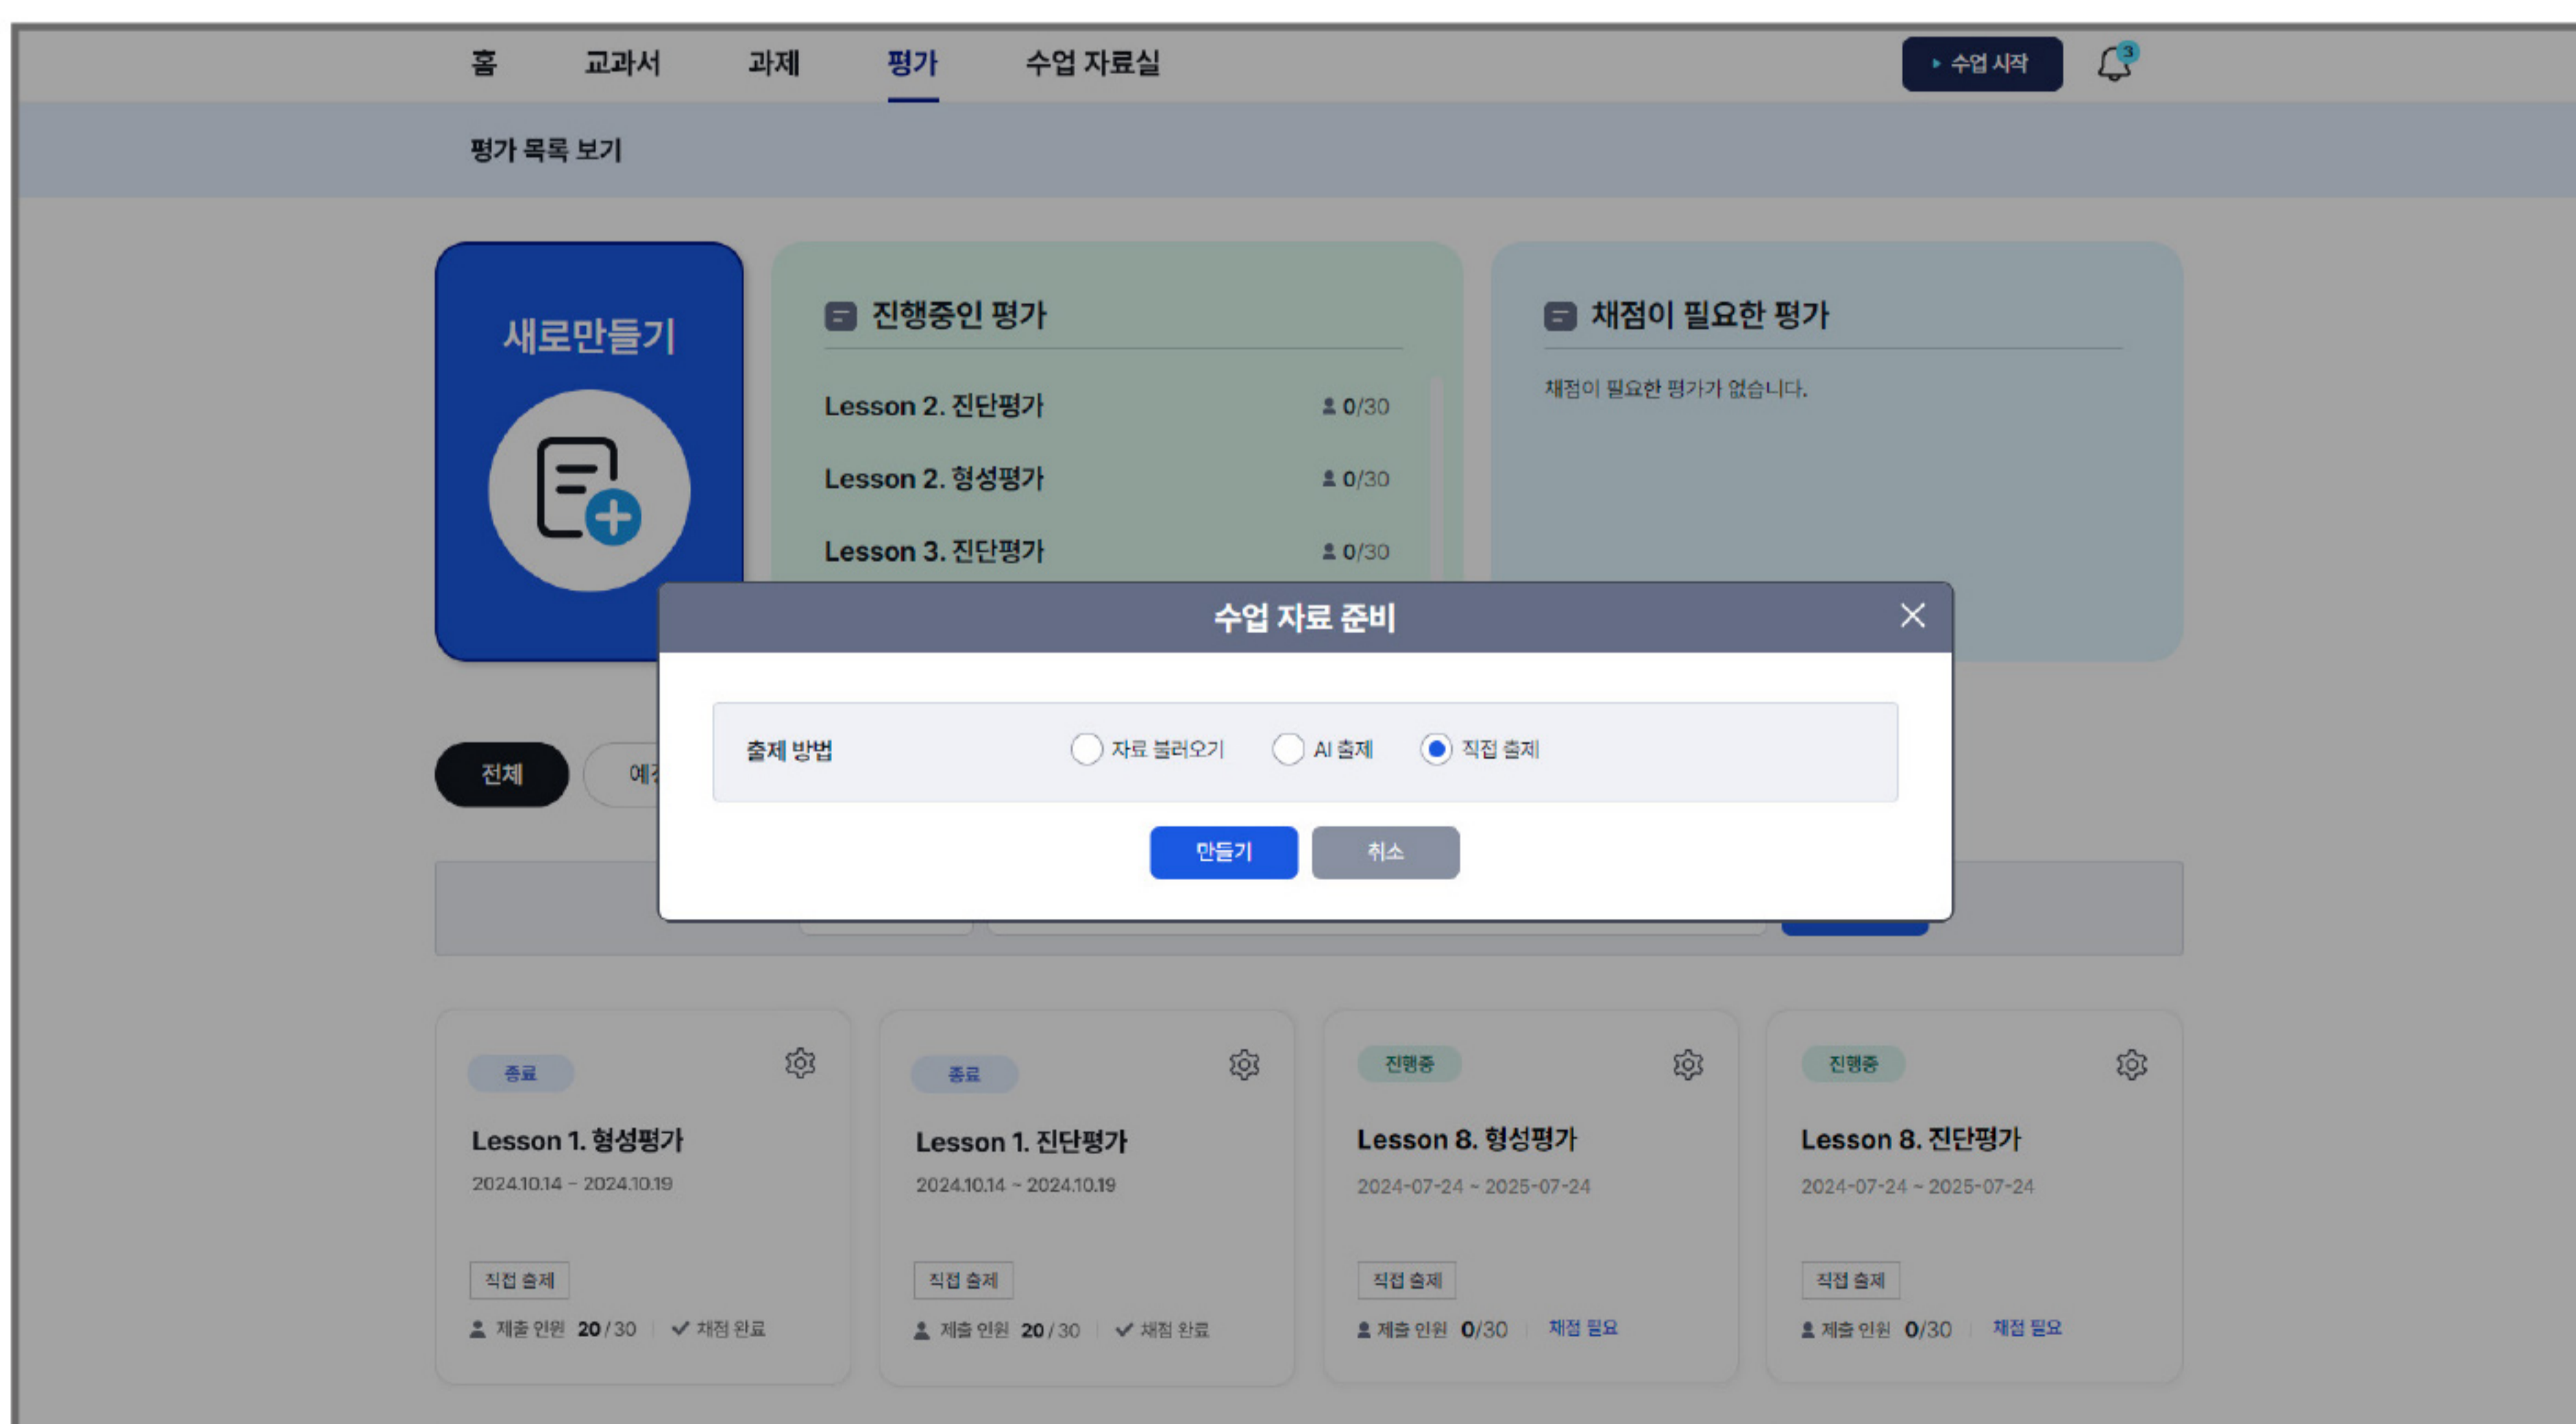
홈 교과서 과제 평가 수업 자료실

▸ 수업 시작

3

평가 목록 보기

새로만들기

진행중인 평가

Lesson 2. 진단평가 0/30

Lesson 2. 형성평가 0/30

Lesson 3. 진단평가 0/30

채점이 필요한 평가

채점이 필요한 평가가 없습니다.

수업 자료 준비

출제 방법 자료 불러오기 AI 출제 직접 출제

만들기 취소

전체 예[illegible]

종료

Lesson 1. 형성평가

2024.10.14 ~ 2024.10.19

직접 출제

제출 인원 20 / 30 ✓ 채점 완료

종료

Lesson 1. 진단평가

2024.10.14 ~ 2024.10.19

직접 출제

제출 인원 20 / 30 ✓ 채점 완료

진행중

Lesson 8. 형성평가

2024-07-24 ~ 2025-07-24

직접 출제

제출 인원 0/30 채점 필요

진행중

Lesson 8. 진단평가

2024-07-24 ~ 2025-07-24

직접 출제

제출 인원 0/30 채점 필요